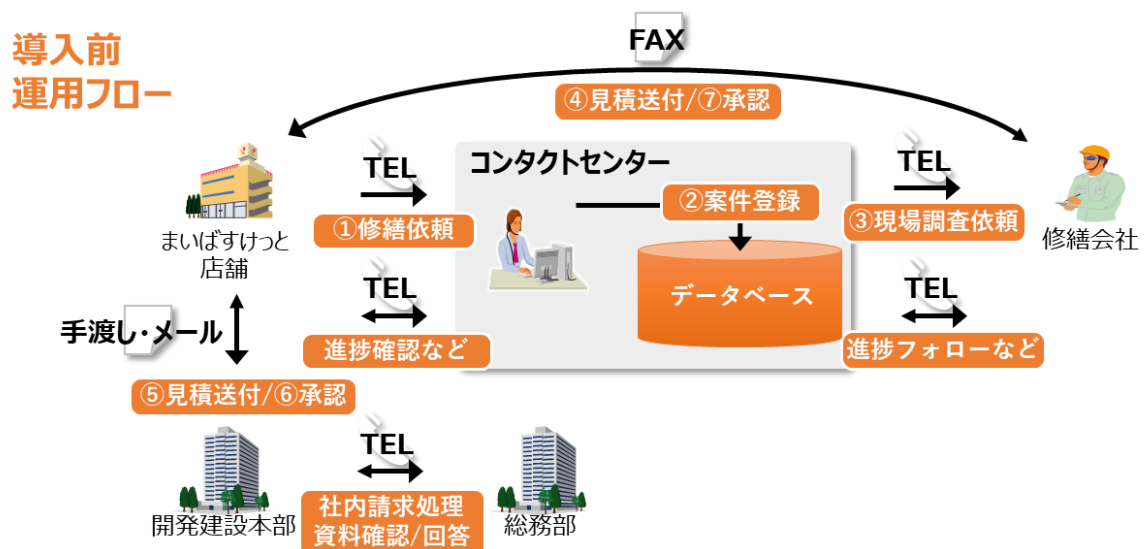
導入前
運用フロー

FAX
④見積送付/⑦承認

まいばすけっと
店舗

TEL
①修繕依頼

TEL
進捗確認など

コンタクトセンター
②案件登録
データベース

TEL
③現場調査依頼

TEL
進捗フォローなど

修繕会社

手渡し・メール

⑤見積送付/⑥承認

開発建設本部

TEL
社内請求処理
資料確認/回答

総務部